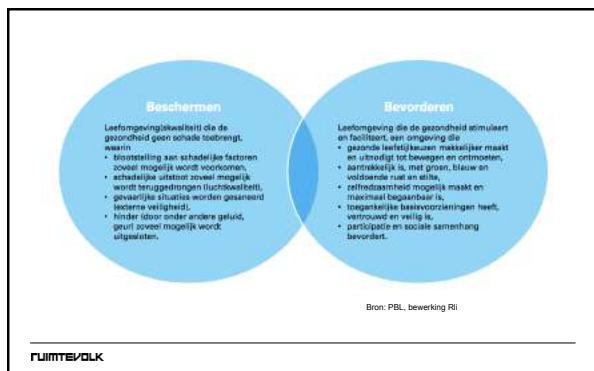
Beschermen

Leefomgeving(skwaliteit) die de gezondheid geen schade toebrengt, waarin
• blootstelling aan schadelijke factoren zoveel mogelijk wordt voorkomen,
• schadelijke uitstoot zoveel mogelijk wordt teruggedrongen (luchtkwaliteit),
• gevaarlijke situaties worden gesaneerd (externe veiligheid),
• hinder (door onder andere geluid, geur) zoveel mogelijk wordt uitgesloten.

Bevorderen

Leefomgeving die de gezondheid stimuleert en faciliteert, een omgeving die
• gezonde leefstijlkeuzen makkelijker maakt en uitnodigt tot bewegen en ontmoeten,
• aantrekkelijk is, met groen, blauw en voldoende rust en stilte,
• zelfredzaamheid mogelijk maakt en maximaal begaanbaar is,
• toegankelijke basisvoorzieningen heeft, vertrouwd en veilig is,
• participatie en sociale samenhang bevordert.

Bron: PBL, bewerking Rli

RUIMTEVOLK